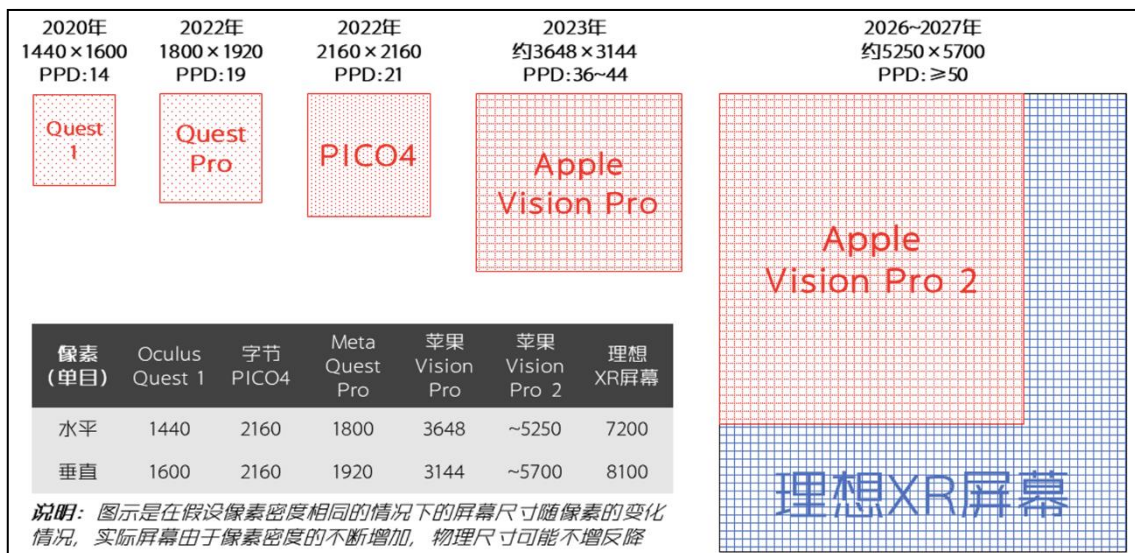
2020年
1440×1600
PPD:14

2022年
1800×1920
PPD:19

2022年
2160×2160
PPD:21

2023年
约3648×3144
PPD:36~44

2026~2027年
约5250×5700
PPD: ≥50

Quest 1

Quest Pro

PICO4

Apple Vision Pro

Apple Vision Pro 2

| 像素（单目） | Oculus Quest 1 | 字节 PICO4 | Meta Quest Pro | 苹果 Vision Pro | 苹果 Vision Pro 2 | 理想 XR屏幕 |
|---|---|---|---|---|---|---|
| 水平 | 1440 | 2160 | 1800 | 3648 | ~5250 | 7200 |
| 垂直 | 1600 | 2160 | 1920 | 3144 | ~5700 | 8100 |

说明：图示是在假设像素密度相同的情况下的屏幕尺寸随像素的变化情况，实际屏幕由于像素密度的不断增加，物理尺寸可能不增反降

理想XR屏幕